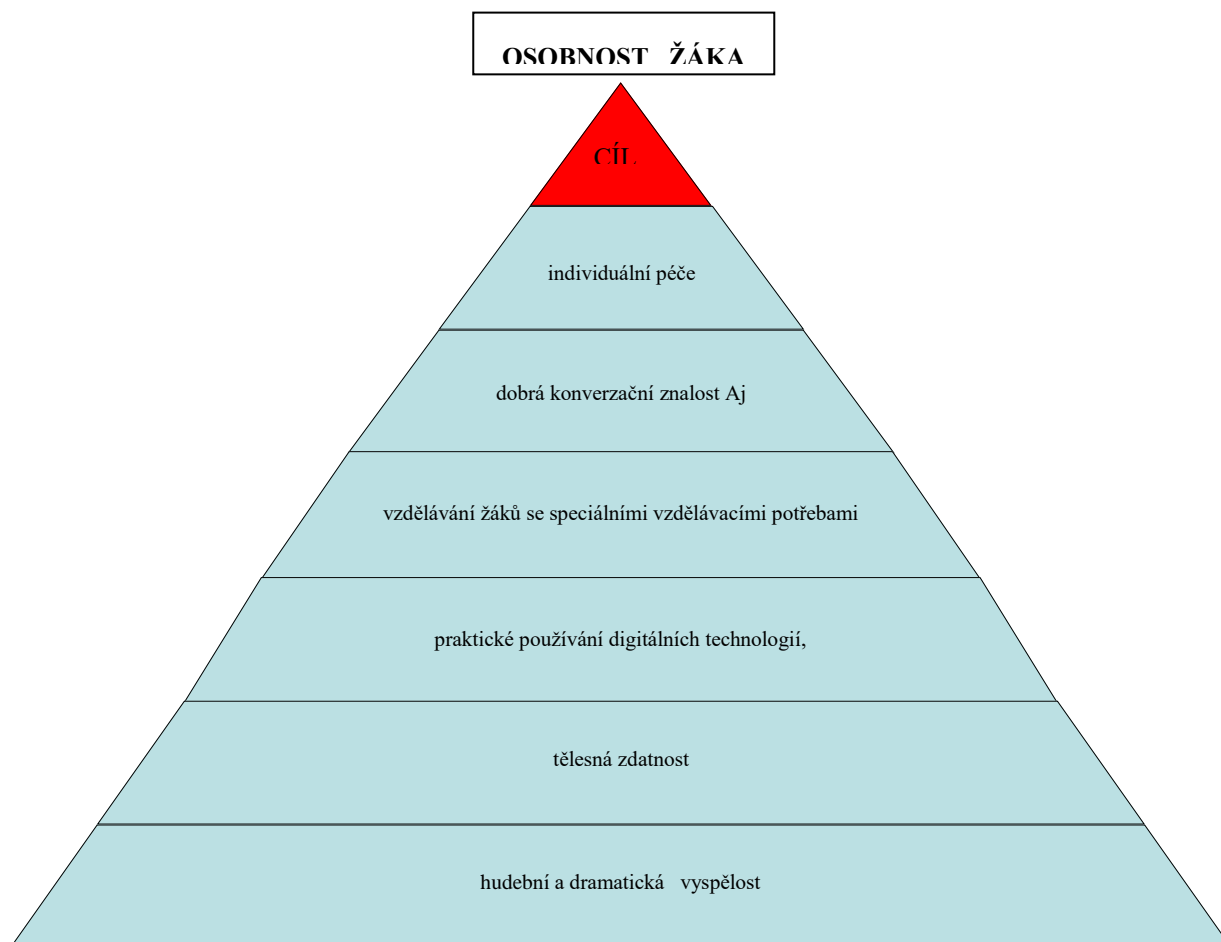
OSOBNOST ŽÁKA

CÍL

individuální péče

dobrá konverzační znalost Aj

vzdělávání žáků se speciálními vzdělávacími potřebami

praktické používání digitálních technologií,

tělesná zdatnost

hudební a dramatická vyspělost